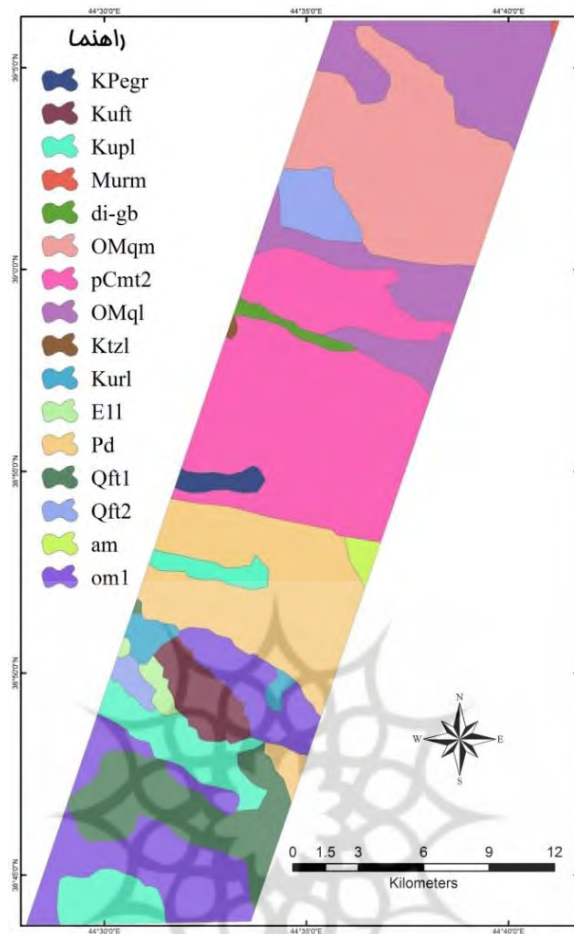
44°30'0"E 44°35'0"E 44°40'0"E

راهنما
KPegr
Kuft
Kupl
Murm
di-gb
OMqm
pCmt2
OMql
Ktzl
Kurl
E1l
Pd
Qft1
Qft2
am
om1

39°5'0"N
39°0'0"N
38°55'0"N
38°50'0"N
38°45'0"N

N
W E
S

0 1.5 3 6 9 12
Kilometers

44°30'0"E 44°35'0"E 44°40'0"E